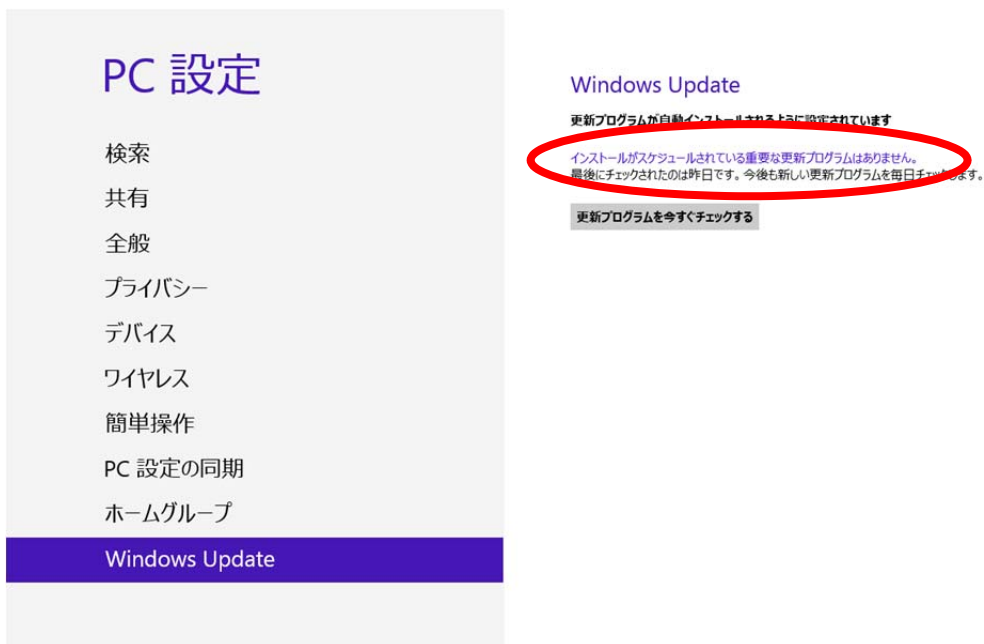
PC 設定

検索

共有

全般

プライバシー

デバイス

ワイヤレス

簡単操作

PC 設定の同期

ホームグループ

Windows Update

Windows Update

更新プログラムが自動インストールされるように設定されています

インストールがスケジュールされている重要な更新プログラムはありません。
最後にチェックされたのは昨日です。今後も新しい更新プログラムを毎日チェックします。

更新プログラムを今すぐチェックする